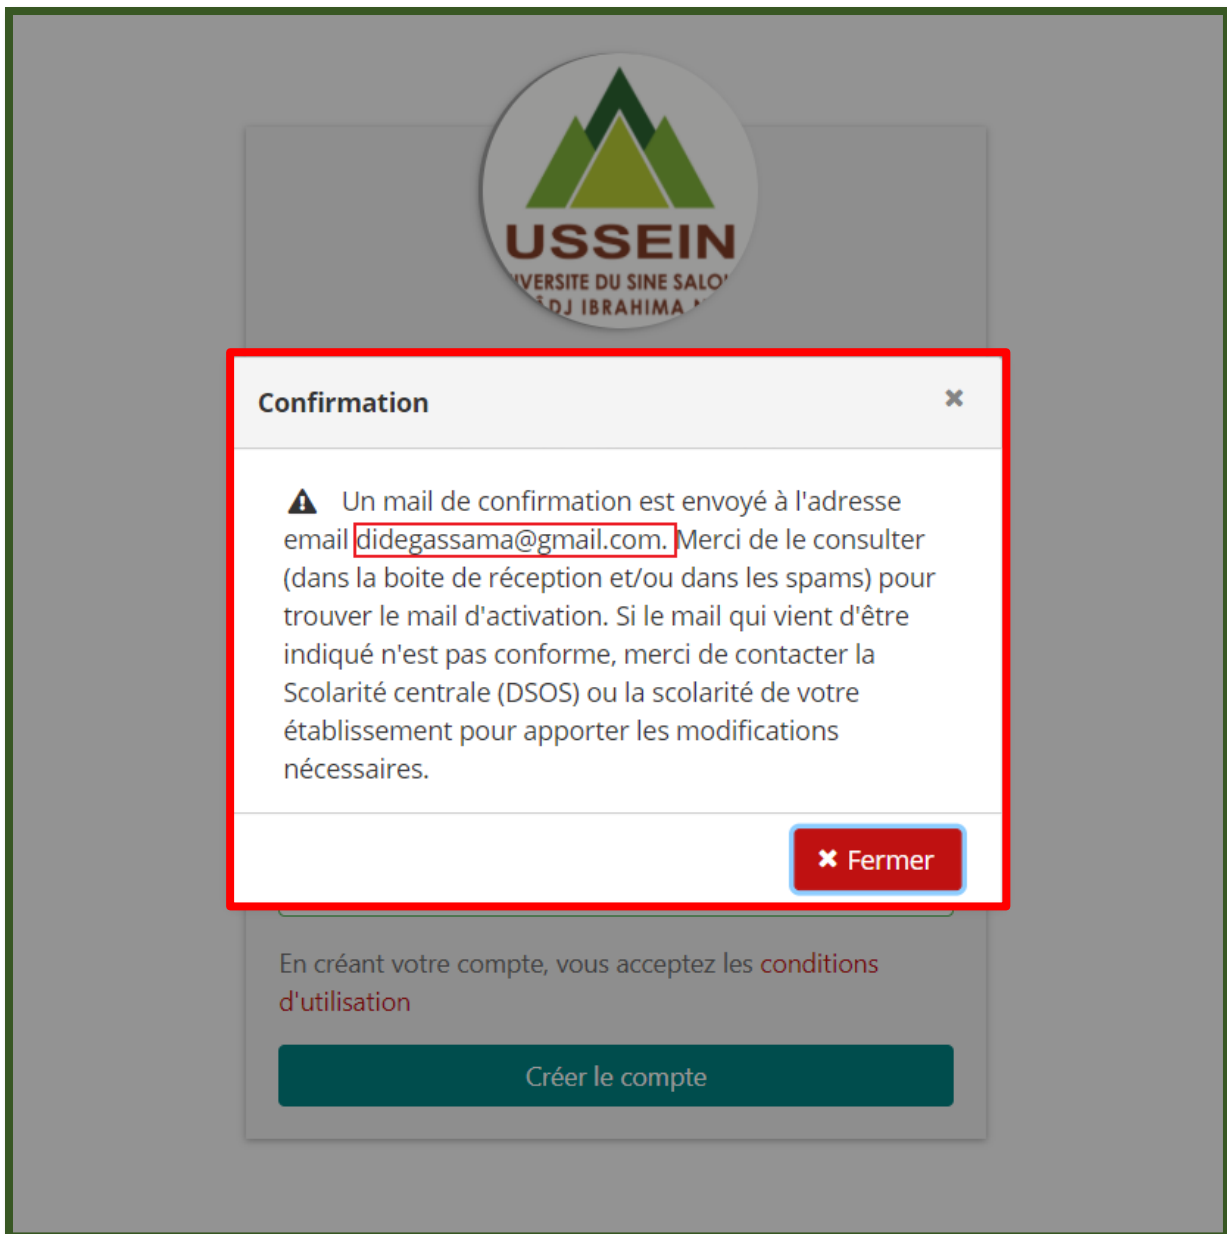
USSEIN
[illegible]VERSITE DU SINE SALO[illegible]
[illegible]DJ IBRAHIMA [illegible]

Confirmation

×

Un mail de confirmation est envoyé à l'adresse email didegassama@gmail.com. Merci de le consulter (dans la boite de réception et/ou dans les spams) pour trouver le mail d'activation. Si le mail qui vient d'être indiqué n'est pas conforme, merci de contacter la Scolarité centrale (DSOS) ou la scolarité de votre établissement pour apporter les modifications nécessaires.

✖ Fermer

En créant votre compte, vous acceptez les conditions d'utilisation

Créer le compte